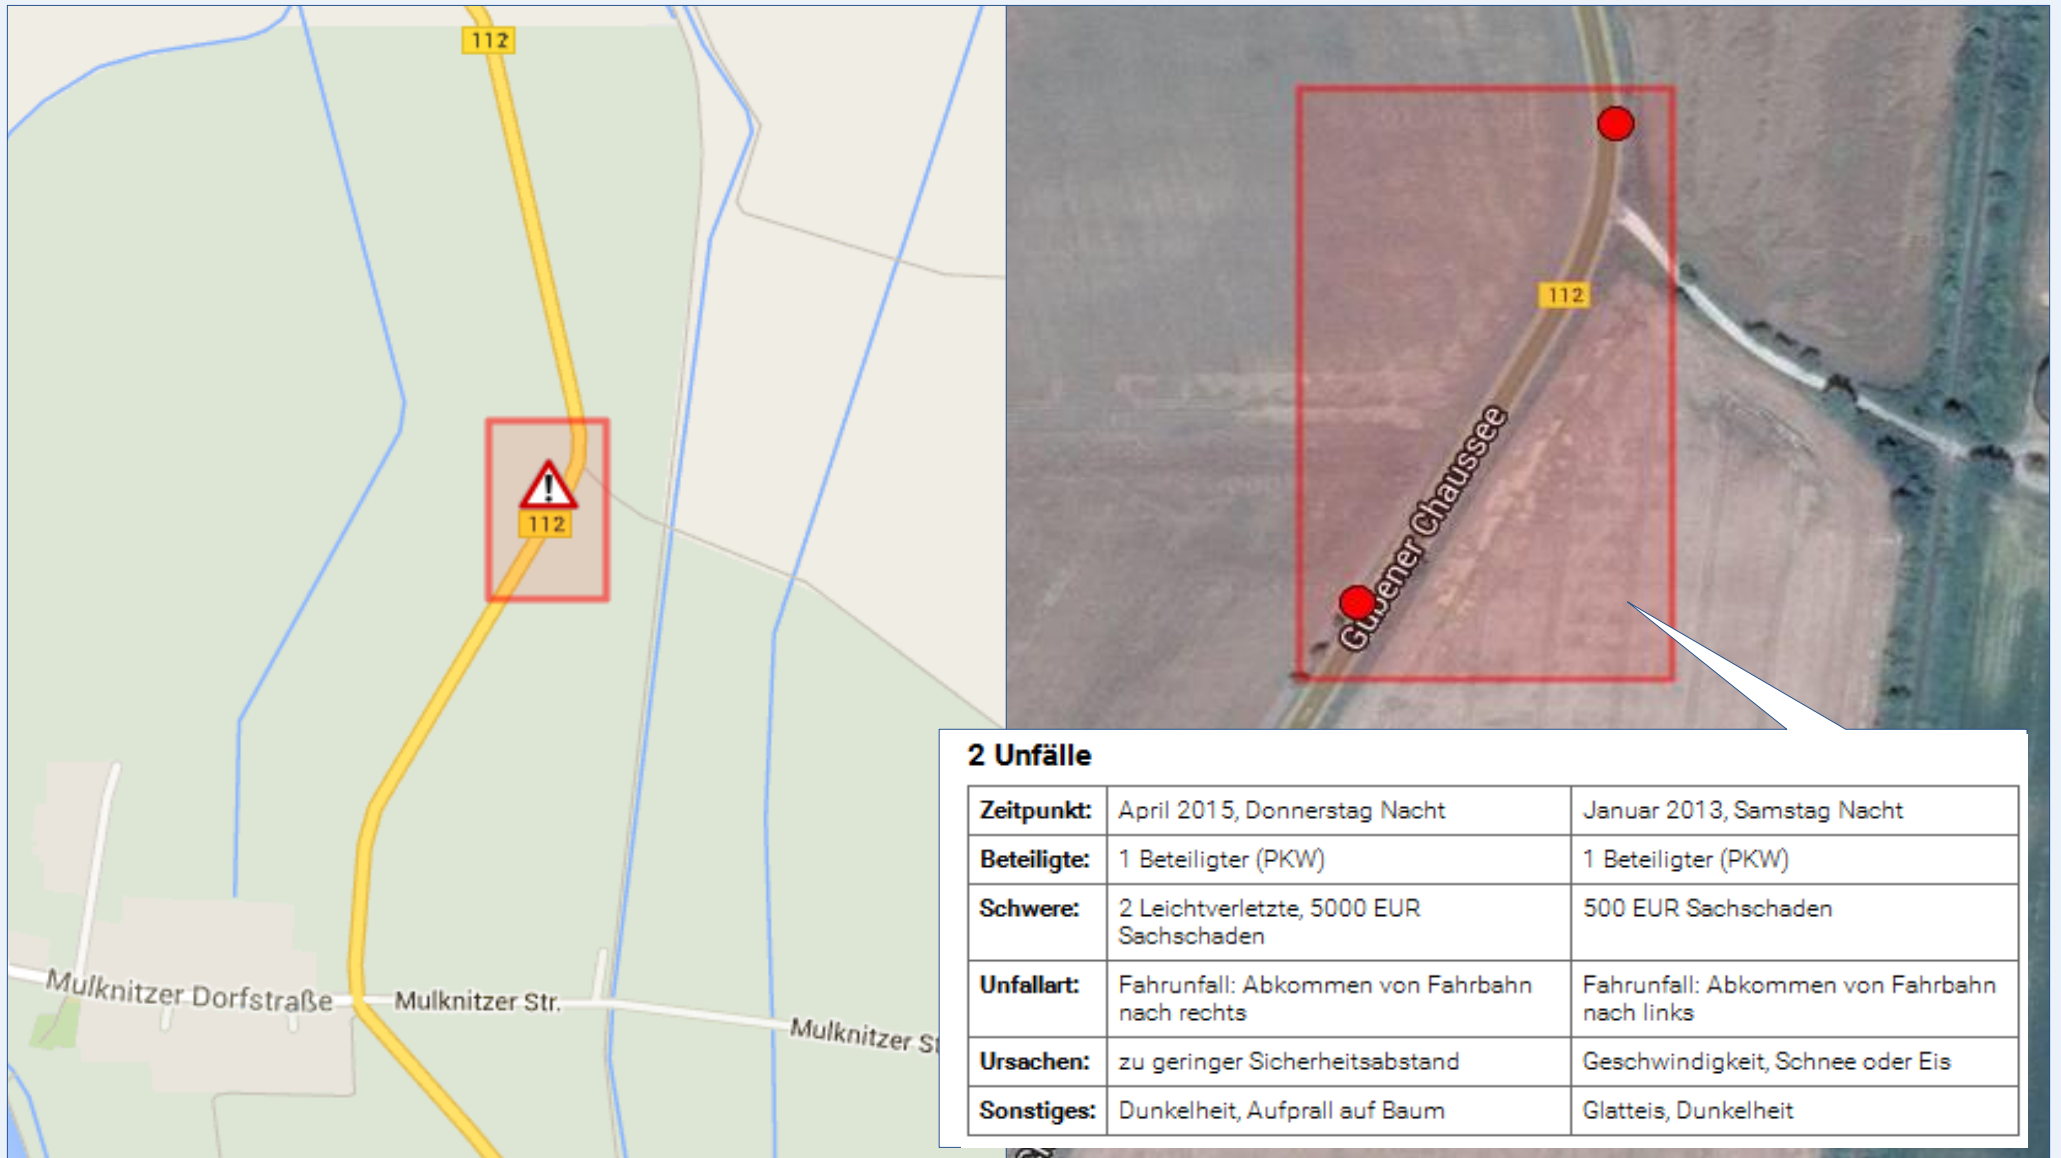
112

112

Mulknitzer Dorfstraße

Mulknitzer Str.

Mulknitzer St

112

Gubener Chaussee

2 Unfälle

| Zeitpunkt: | April 2015, Donnerstag Nacht | Januar 2013, Samstag Nacht |
|---|---|---|
| Beteiligte: | 1 Beteiligter (PKW) | 1 Beteiligter (PKW) |
| Schwere: | 2 Leichtverletzte, 5000 EUR Sachschaden | 500 EUR Sachschaden |
| Unfallart: | Fahrunfall: Abkommen von Fahrbahn nach rechts | Fahrunfall: Abkommen von Fahrbahn nach links |
| Ursachen: | zu geringer Sicherheitsabstand | Geschwindigkeit, Schnee oder Eis |
| Sonstiges: | Dunkelheit, Aufprall auf Baum | Glatteis, Dunkelheit |